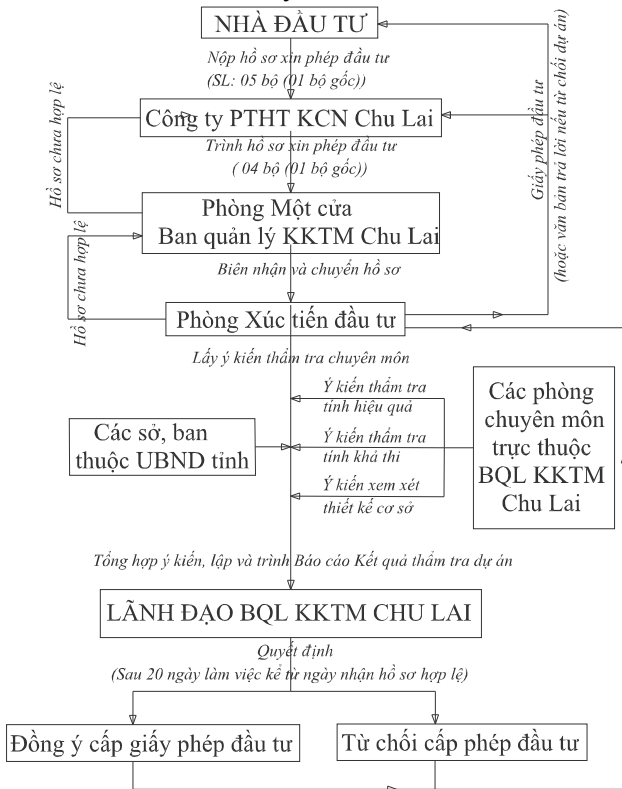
NHÀ ĐẦU TƯ

Nộp hồ sơ xin phép đầu tư
(SL: 05 bộ (01 bộ gốc))

Hồ sơ chưa hợp lệ

Công ty PTHT KCN Chu Lai

Trình hồ sơ xin phép đầu tư
( 04 bộ (01 bộ gốc))

Giấy phép đầu tư
(hoặc văn bản trả lời nếu từ chối dự án)

Phòng Một cửa
Ban quản lý KKTM Chu Lai

Hồ sơ chưa hợp lệ

Biên nhận và chuyển hồ sơ

Phòng Xúc tiến đầu tư

Lấy ý kiến thẩm tra chuyên môn

Ý kiến thẩm tra tính hiệu quả

Các sở, ban thuộc UBND tỉnh

Ý kiến thẩm tra tính khả thi

Ý kiến xem xét thiết kế cơ sở

Các phòng chuyên môn trực thuộc BQL KKTM Chu Lai

Tổng hợp ý kiến, lập và trình Báo cáo Kết quả thẩm tra dự án

LÃNH ĐẠO BQL KKTM CHU LAI

Quyết định
(Sau 20 ngày làm việc kể từ ngày nhận hồ sơ hợp lệ)

Đồng ý cấp giấy phép đầu tư

Từ chối cấp phép đầu tư